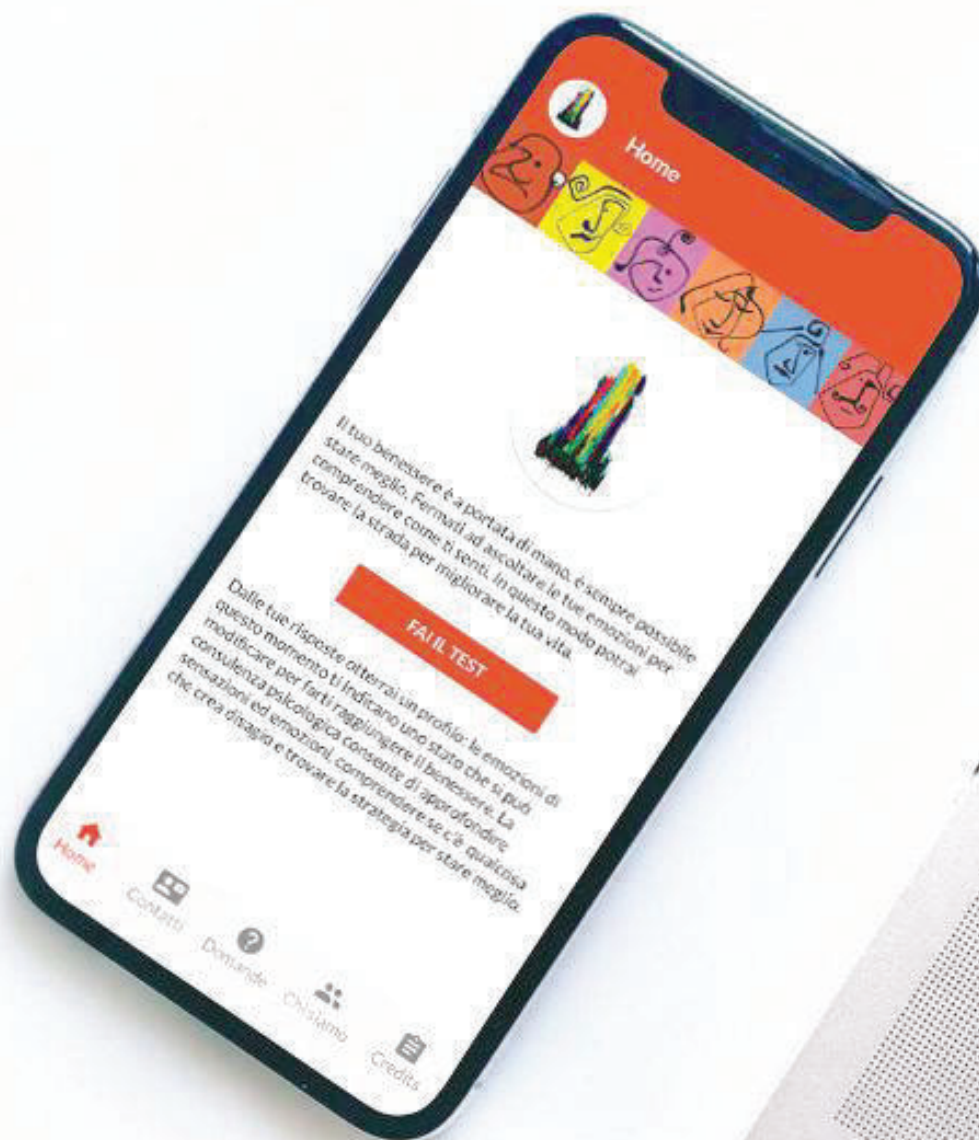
Home

Il tuo benessere è a portata di mano, è sempre possibile stare meglio. Fermati ad ascoltare le tue emozioni per comprendere come ti senti. In questo modo potrai trovare la strada per migliorare la tua vita.

FAI IL TEST

Dalle tue risposte otterrai un profilo: le emozioni di questo momento ti indicano uno stato che si può modificare per farti raggiungere il benessere. La consulenza psicologica consente di approfondire sensazioni ed emozioni, comprendere se c'è qualcosa che crea disagio e trovare la strategia per stare meglio.

Home
Contatti
Domande
Chi siamo
Credits